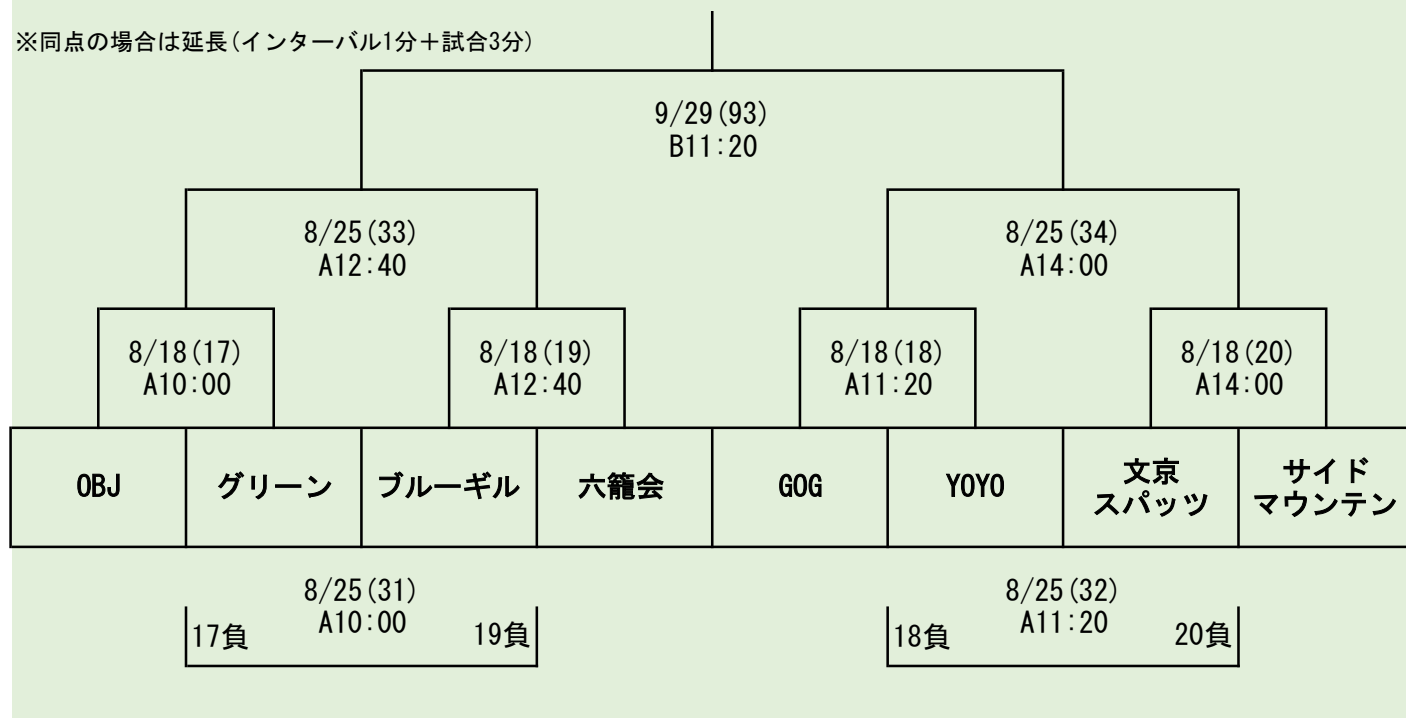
※同点の場合は延長(インターバル1分+試合3分)

9/29(93)
B11:20

8/25(33)
A12:40

8/25(34)
A14:00

8/18(17)
A10:00

8/18(19)
A12:40

8/18(18)
A11:20

8/18(20)
A14:00

| OBJ | グリーン | ブルーギル | 六籠会 | GOG | YOYO | 文京スパッツ | サイドマウンテン |
|---|---|---|---|---|---|---|---|

8/25(31)
A10:00
17負 19負

8/25(32)
A11:20
18負 20負